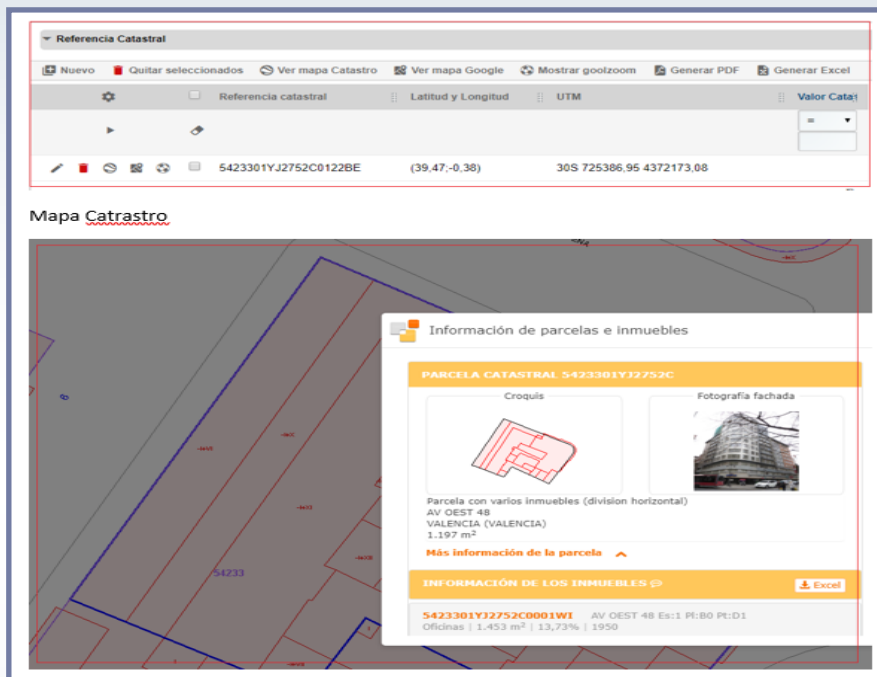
Referencia Catastral

Nuevo Quitar seleccionados Ver mapa Catastro Ver mapa Google Mostrar goolzoom Generar PDF Generar Excel

| | | Referencia catastral | Latitud y Longitud | UTM | Valor Cata |
|---|---|---|---|---|---|
| | | 5423301YJ2752C0122BE | (39,47;-0,38) | 30S 725386,95 4372173,08 | |

Mapa Catrastro

54233

Información de parcelas e inmuebles

PARCELA CATASTRAL 5423301YJ2752C

Croquis

Fotografía fachada

Parcela con varios inmuebles (division horizontal)
AV OEST 48
VALENCIA (VALENCIA)
1.197 m$^2$

Más información de la parcela

INFORMACIÓN DE LOS INMUEBLES

Excel

5423301YJ2752C0001WI AV OEST 48 Es:1 Pl:B0 Pt:D1
Oficinas | 1.453 m$^2$ | 13,73% | 1950